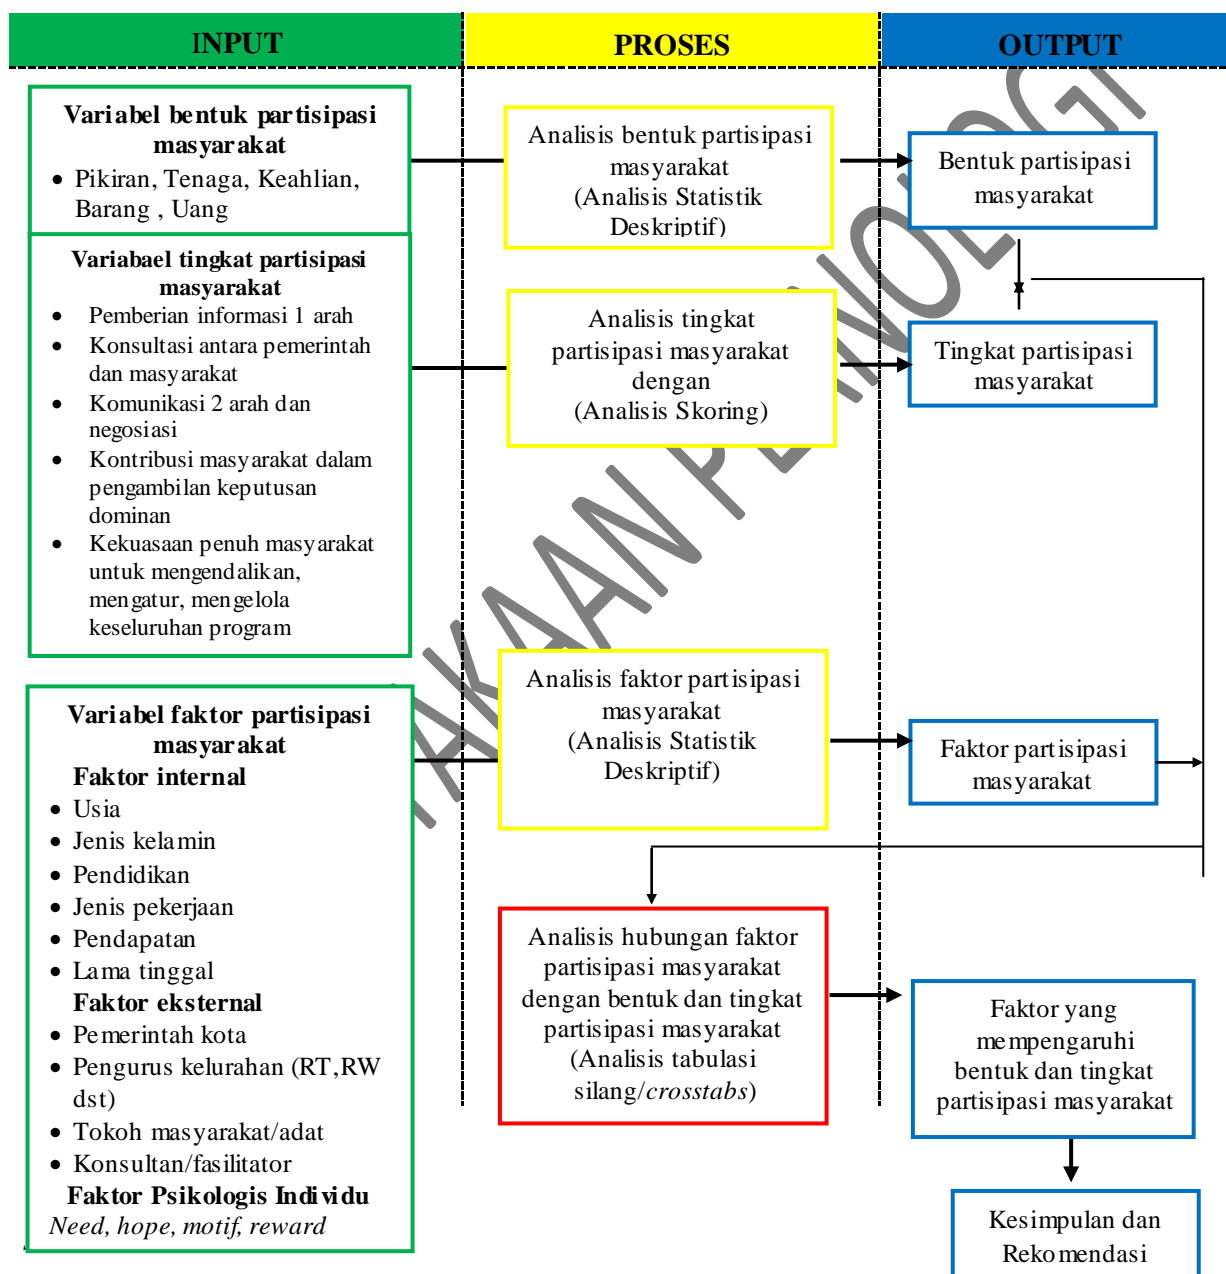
INPUT

PROSES

OUTPUT

Variabel bentuk partisipasi masyarakat
• Pikiran, Tenaga, Keahlian, Barang , Uang

Variabael tingkat partisipasi masyarakat
• Pemberian informasi 1 arah
• Konsultasi antara pemerintah dan masyarakat
• Komunikasi 2 arah dan negosiasi
• Kontribusi masyarakat dalam pengambilan keputusan dominan
• Kekuasaan penuh masyarakat untuk mengendalikan, mengatur, mengelola keseluruhan program

Variabel faktor partisipasi masyarakat
Faktor internal
• Usia
• Jenis kelamin
• Pendidikan
• Jenis pekerjaan
• Pendapatan
• Lama tinggal
Faktor eksternal
• Pemerintah kota
• Pengurus kelurahan (RT,RW dst)
• Tokoh masyarakat/adat
• Konsultan/fasilitator
Faktor Psikologis Individu
*Need, hope, motif, reward*

Analisis bentuk partisipasi masyarakat (Analisis Statistik Deskriptif)

Analisis tingkat partisipasi masyarakat dengan (Analisis Skoring)

Analisis faktor partisipasi masyarakat (Analisis Statistik Deskriptif)

Analisis hubungan faktor partisipasi masyarakat dengan bentuk dan tingkat partisipasi masyarakat (Analisis tabulasi silang/*crosstabs*)

Bentuk partisipasi masyarakat

Tingkat partisipasi masyarakat

Faktor partisipasi masyarakat

Faktor yang mempengaruhi bentuk dan tingkat partisipasi masyarakat

Kesimpulan dan Rekomendasi

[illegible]AKAAN PENOLOGI